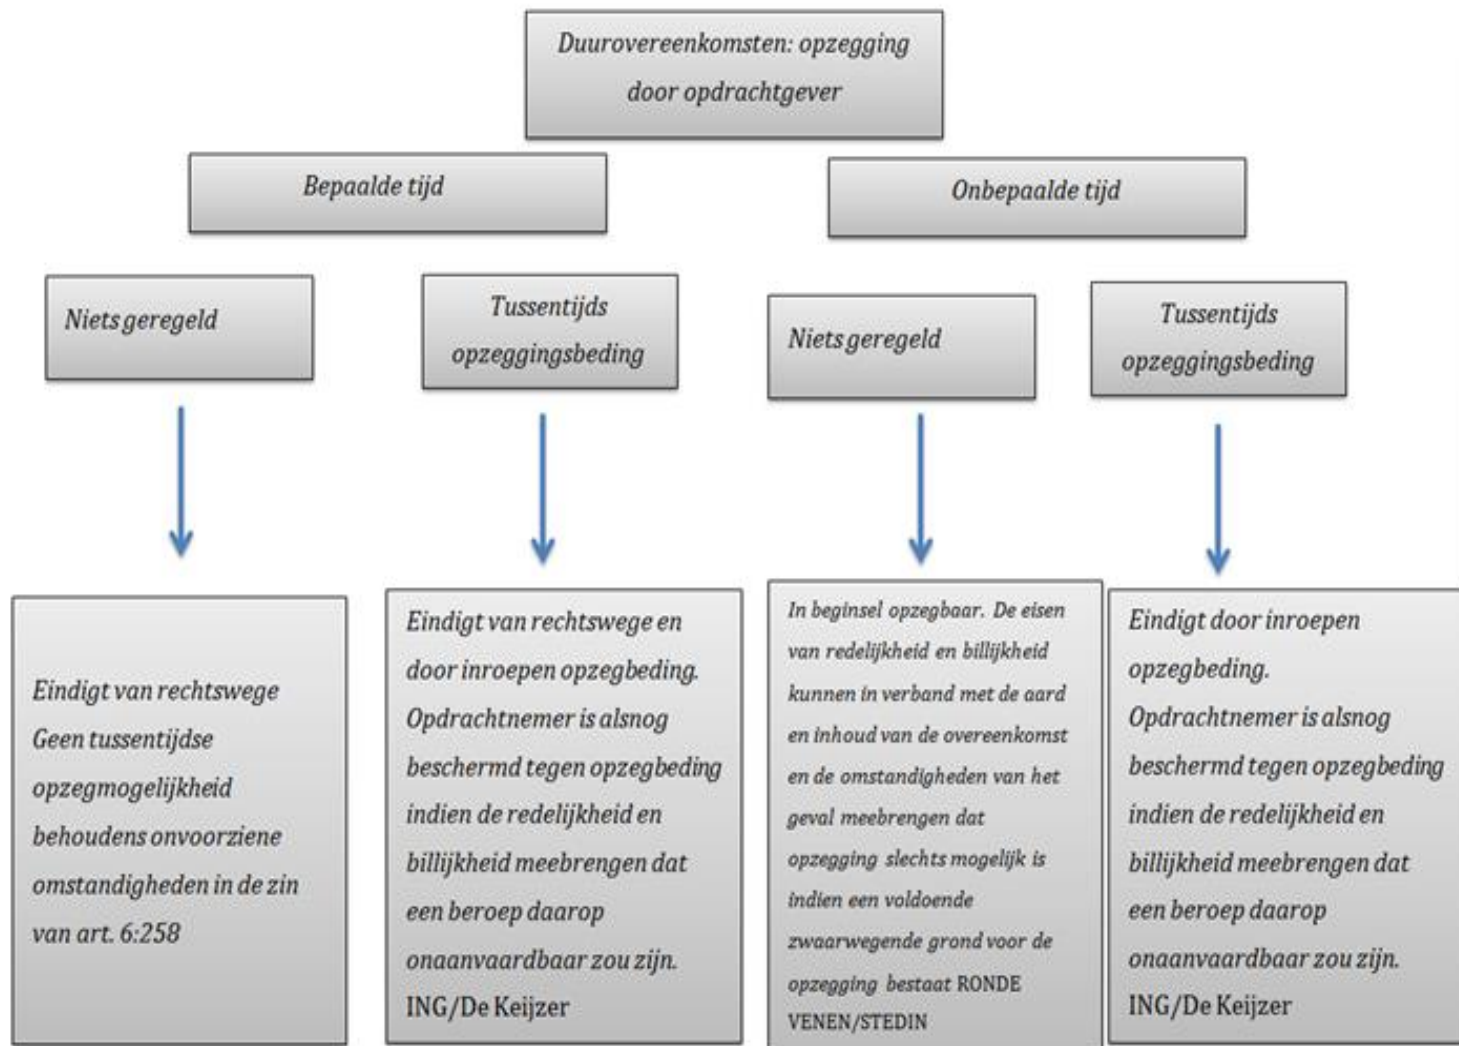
Duurovereenkomsten: opzegging door opdrachtgever

Bepaalde tijd

Onbepaalde tijd

Niets geregeld

Tussentijds opzeggingsbeding

Niets geregeld

Tussentijds opzeggingsbeding

Eindigt van rechtswege Geen tussentijdse opzegmogelijkheid behoudens onvoorziene omstandigheden in de zin van art. 6:258

Eindigt van rechtswege en door inroepen opzegbeding. Opdrachtnemer is alsnog beschermd tegen opzegbeding indien de redelijkheid en billijkheid meebrengen dat een beroep daarop onaanvaardbaar zou zijn. ING/De Keijzer

In beginsel opzegbaar. De eisen van redelijkheid en billijkheid kunnen in verband met de aard en inhoud van de overeenkomst en de omstandigheden van het geval meebrengen dat opzegging slechts mogelijk is indien een voldoende zwaarwegende grond voor de opzegging bestaat RONDE VENEN/STEDIN

Eindigt door inroepen opzegbeding. Opdrachtnemer is alsnog beschermd tegen opzegbeding indien de redelijkheid en billijkheid meebrengen dat een beroep daarop onaanvaardbaar zou zijn. ING/De Keijzer